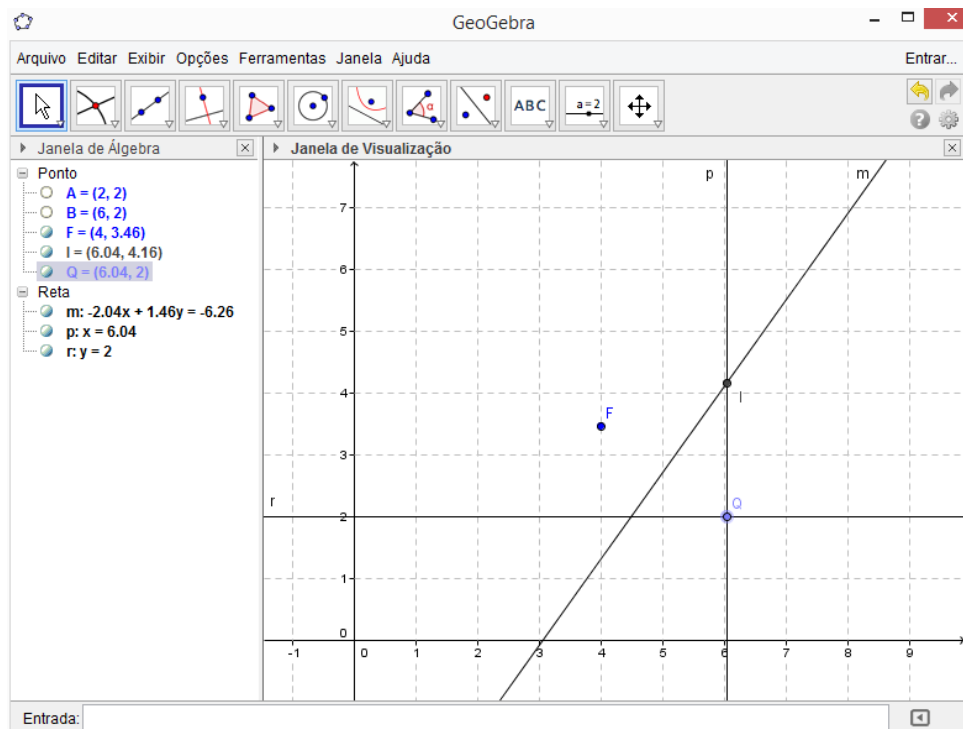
GeoGebra

Arquivo Editar Exibir Opções Ferramentas Janela Ajuda

Entrar...

ABC

a = 2

Janela de Álgebra

Ponto
A = (2, 2)
B = (6, 2)
F = (4, 3.46)
I = (6.04, 4.16)
Q = (6.04, 2)

Reta
m: -2.04x + 1.46y = -6.26
p: x = 6.04
r: y = 2

Janela de Visualização

p
m
7
6
5
4
I
F
3
r
Q
2
1
0
-1
0
1
2
3
4
5
6
7
8
9

Entrada: